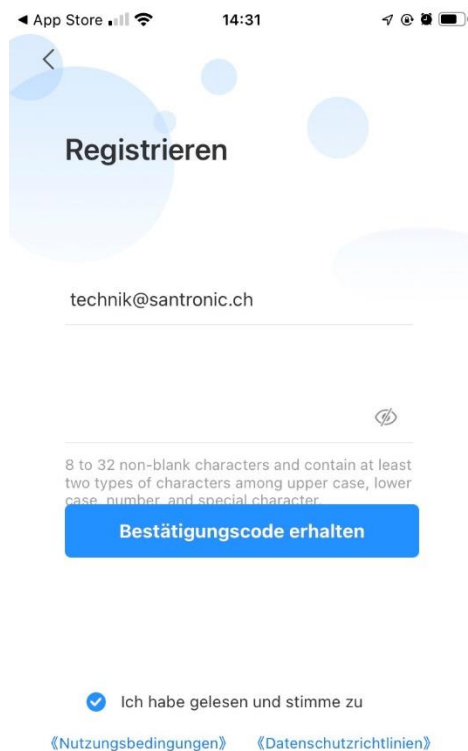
◀ App Store 14:31

<

Registrieren

technik@santronic.ch

8 to 32 non-blank characters and contain at least two types of characters among upper case, lower case, number, and special character

Bestätigungscode erhalten

Ich habe gelesen und stimme zu

《Nutzungsbedingungen》 《Datenschutzrichtlinien》